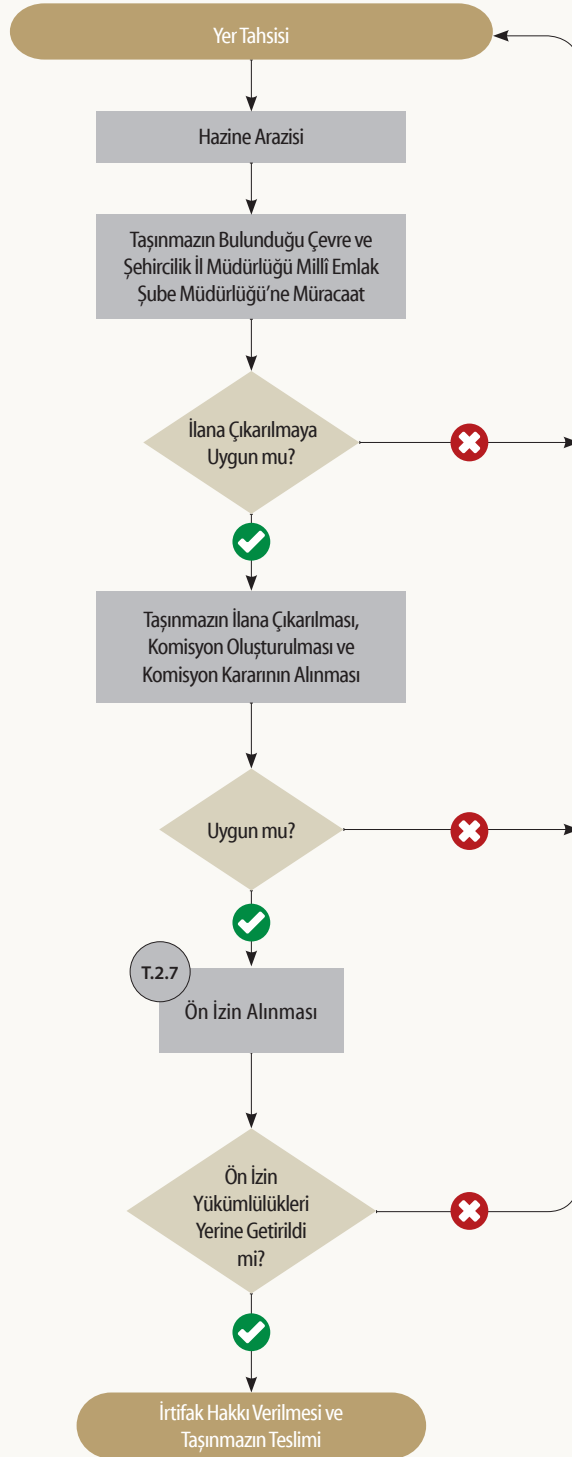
Yer Tahsisi

Hazine Arazisi

Taşınmazın Bulunduğu Çevre ve Şehircilik İl Müdürlüğü Millî Emlak Şube Müdürlüğü'ne Müracaat

İlana Çıkarılmaya Uygun mu?

Taşınmazın İlana Çıkarılması, Komisyon Oluşturulması ve Komisyon Kararının Alınması

Uygun mu?

T.2.7

Ön İzin Alınması

Ön İzin Yükümlülükleri Yerine Getirildi mi?

İrtifak Hakkı Verilmesi ve Taşınmazın Teslimi